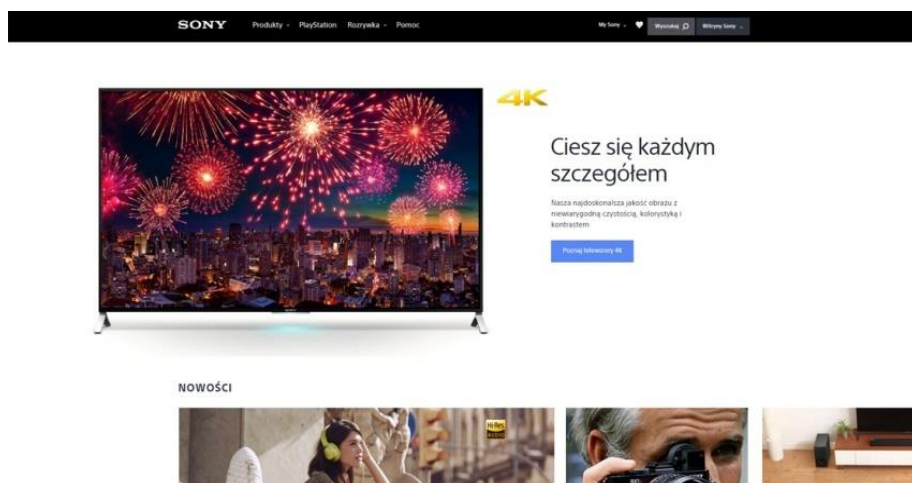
SONY Produkty PlayStation Rozrywka Pomoc

My Sony Wyszukaj Witryny Sony

4K

Ciesz się każdym szczegółem

Nasza najdoskonalsza jakość obrazu z niewiarygodną czystością, kolorystyką i kontrastem

Poznaj telewizory 4K

NOWOŚCI

Hi-Res AUDIO